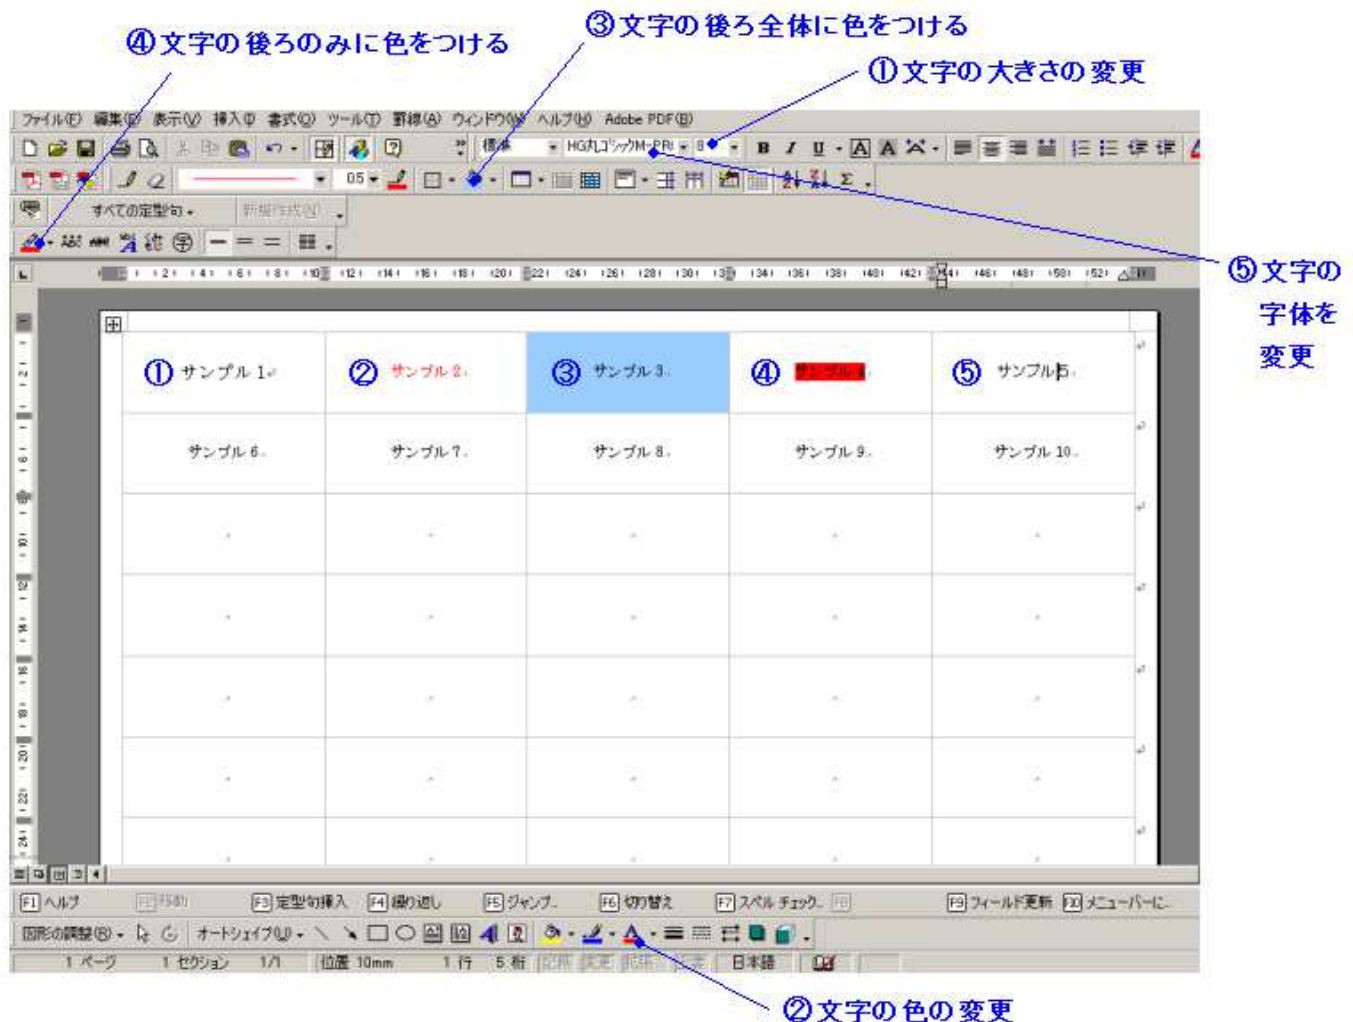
③文字の後ろ全体に色をつける

④文字の後ろのみに色をつける

①文字の大きさの変更

ファイル(F) 編集(E) 表示(V) 挿入(I) 書式(O) ツール(T) 罫線(A) ウィンドウ(W) ヘルプ(H) Adobe PDF(B)

標準 HG丸ｺﾞｼｯｸM-PRO 8

すべての定型句 新規作成(N)

⑤文字の字体を変更

| ① サンプル 1 | ② サンプル 2 | ③ サンプル 3 | ④ サンプル 4 | ⑤ サンプル 5 |
|---|---|---|---|---|
| サンプル 6 | サンプル 7 | サンプル 8 | サンプル 9 | サンプル 10 |
| | | | | |
| | | | | |
| | | | | |
| | | | | |
| | | | | |

F1 ヘルプ F2 移動 F3 定型句挿入 F4 繰り返し F5 ジャンプ F6 切り替え F7 スペル チェック F8 F9 フィールド更新 F10 メニューバーに

図形の調整(R) オートシェイプ(U)

1 ページ 1 セクション 1/1 位置 10mm 1 行 5 桁 記録 変更 拡張 上書 日本語

②文字の色の変更